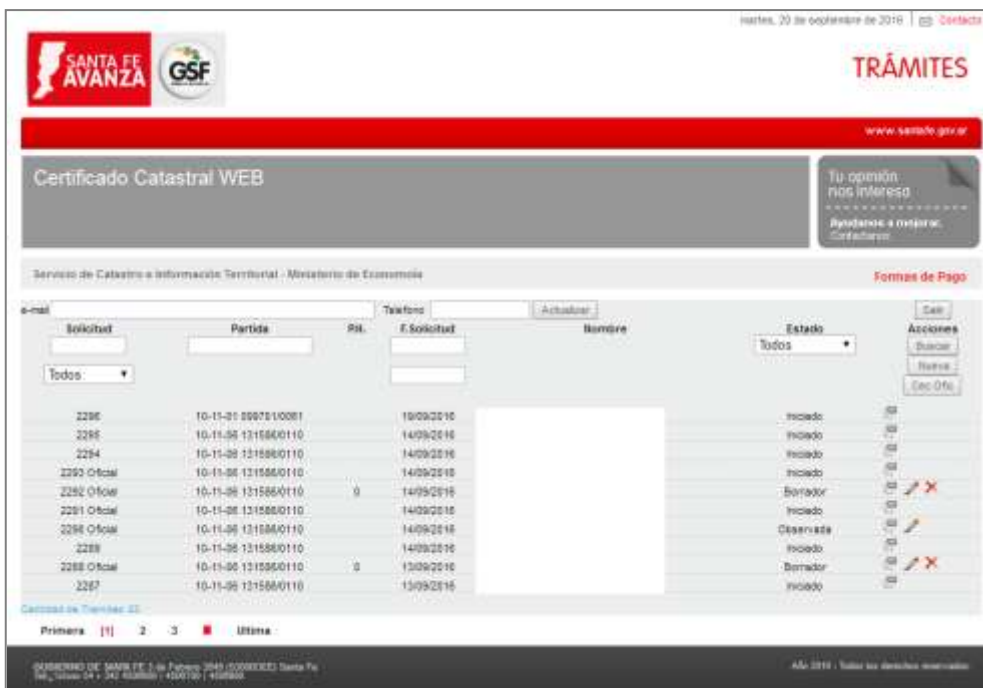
martes, 20 de septiembre de 2016 | Contacto

SANTA FE AVANZA

GSF

TRÁMITES

www.santafe.gov.ar

Certificado Catastral WEB

Tu opinión nos interesa

Ayudanos a mejorar. Contactanos

Servicio de Catastro e Información Territorial - Ministerio de Economía

Formas de Pago

e-mail | Teléfono | Actualizar | Salir

| Solicitud | Partida | Pil. | F.Solicitud | Nombre | Estado | Acciones |
|---|---|---|---|---|---|---|
| Todos | | | | | Todos | Buscar Nueva Cec Ofic |
| 2296 | 10-11-01 009701/0001 | | 19/09/2016 | | Iniciado | |
| 2295 | 10-11-06 131586/0110 | | 14/09/2016 | | Iniciado | |
| 2294 | 10-11-06 131586/0110 | | 14/09/2016 | | Iniciado | |
| 2293 Oficial | 10-11-06 131586/0110 | | 14/09/2016 | | Iniciado | |
| 2292 Oficial | 10-11-06 131586/0110 | 0 | 14/09/2016 | | Borrador | |
| 2291 Oficial | 10-11-06 131586/0110 | | 14/09/2016 | | Iniciado | |
| 2290 Oficial | 10-11-06 131586/0110 | | 14/09/2016 | | Observada | |
| 2289 | 10-11-06 131586/0110 | | 14/09/2016 | | Iniciado | |
| 2288 Oficial | 10-11-06 131586/0110 | 0 | 13/09/2016 | | Borrador | |
| 2287 | 10-11-06 131586/0110 | | 13/09/2016 | | Iniciado | |

Cantidad de Tramites: 22

Primera [1] 2 3 Ultima

GOBIERNO DE SANTA FE 3 de Febrero 2649 (S3000DDE) Santa Fe Tel. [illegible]

Año 2016 - Todos los derechos reservados